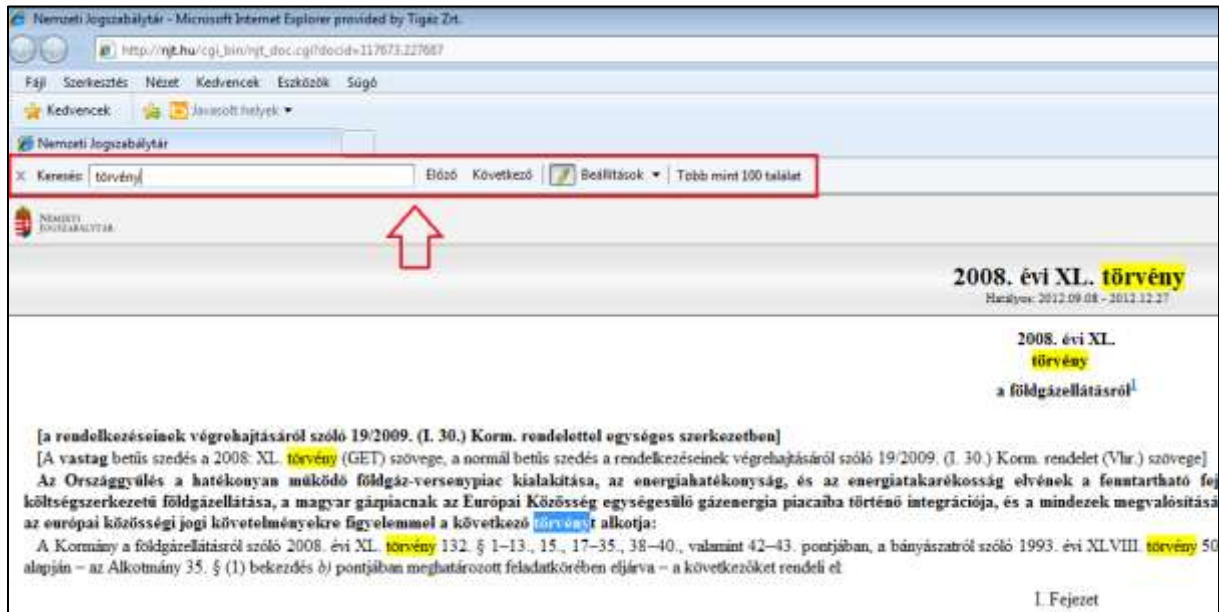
Nemzeti Jogszabálytár - Microsoft Internet Explorer provided by Tigáz Zrt.

http://njt.hu/cgi_bin/njt_doc.cgi?docid=117673.227687

Fájl Szerkesztés Nézet Kedvencek Eszközök Súgó

Kedvencek Javasolt helyek ▾

Nemzeti Jogszabálytár

× Keresés: törvény Előző Következő Beállítások ▾ Több mint 100 találat

NEMZETI JOGSZABÁLYTÁR

2008. évi XL. törvény
Hatályos: 2012.09.08 - 2012.12.27

2008. évi XL.
törvény
a földgázellátásról$^1$

[a rendelkezéseinek végrehajtásáról szóló 19/2009. (I. 30.) Korm. rendelettel egységes szerkezetben]
[A vastag betűs szedés a 2008: XL. törvény (GET) szövege, a normál betűs szedés a rendelkezéseinek végrehajtásáról szóló 19/2009. (I. 30.) Korm. rendelet (Vhr.) szövege]
Az Országgyűlés a hatékonyan működő földgáz-versenypiac kialakítása, az energiahatékonyság, és az energiatakarékosság elvének a fenntartható fej költségszerkezetű földgázellátása, a magyar gázpiacnak az Európai Közösség egységesülő gázenergia piacaiba történő integrációja, és a mindezek megvalósítás az európai közösségi jogi követelményekre figyelemmel a következő törvényt alkotja:
A Kormány a földgázellátásról szóló 2008. évi XL. törvény 132. § 1–13., 15., 17–35., 38–40., valamint 42–43. pontjában, a bányászatról szóló 1993. évi XLVIII. törvény 50 alapján – az Alkotmány 35. § (1) bekezdés b) pontjában meghatározott feladatkörében eljárva – a következőket rendeli el:

I. Fejezet